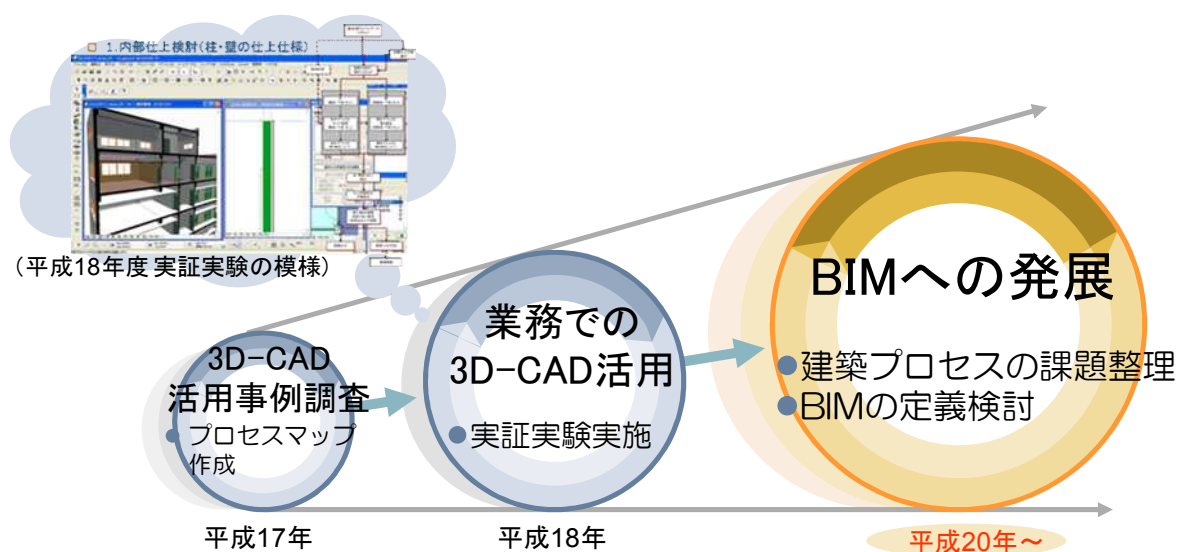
1. 内部仕上検討(柱・壁の仕上仕様)

(平成18年度 実証実験の模様)

3D-CAD
活用事例調査
● プロセスマップ作成

業務での
3D-CAD活用
●実証実験実施

BIMへの発展
●建築プロセスの課題整理
●BIMの定義検討

平成17年

平成18年

平成20年~